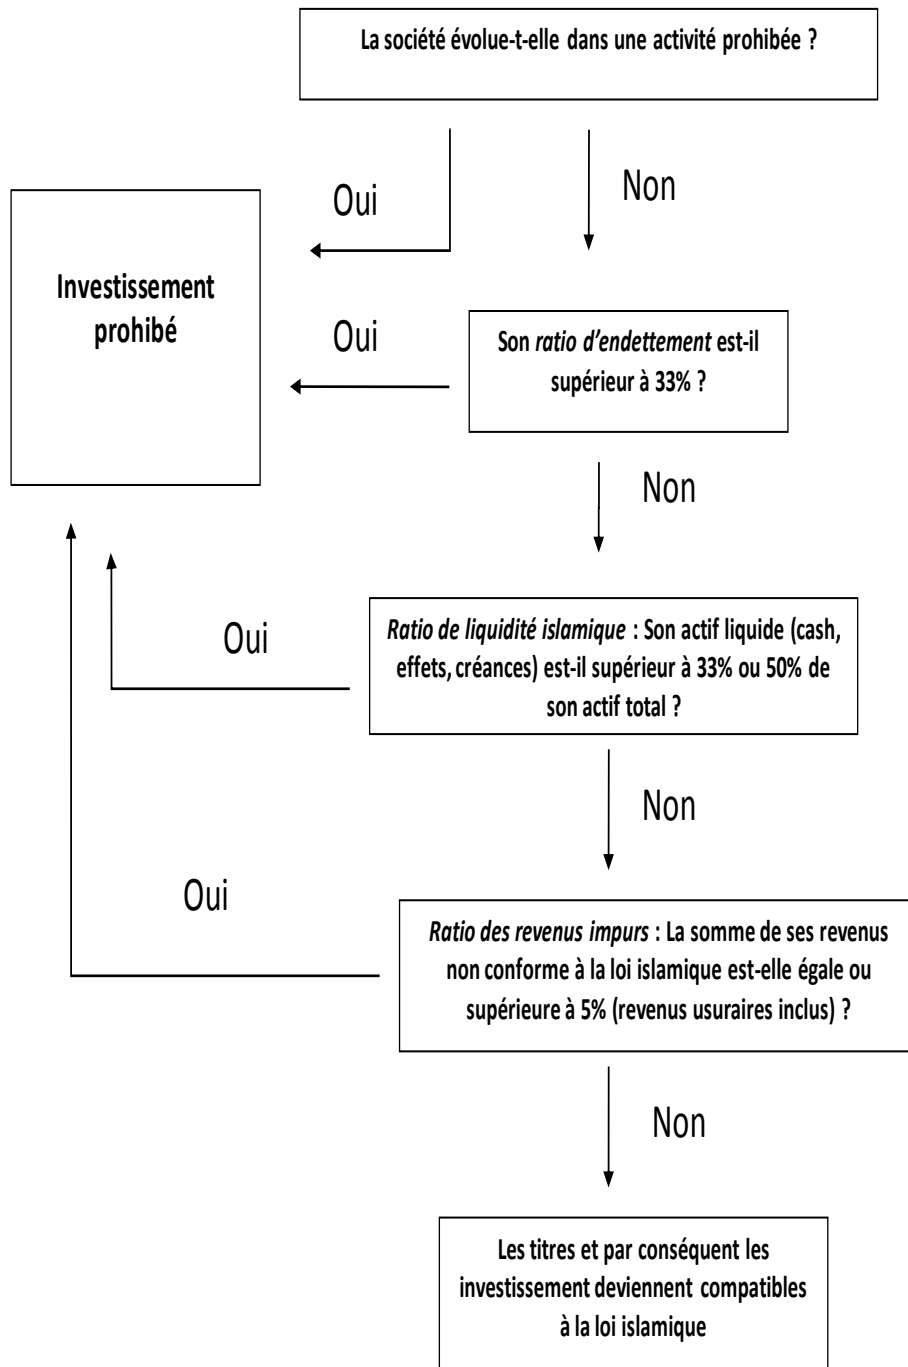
La société évolue-t-elle dans une activité prohibée ?

Oui

Non

Investissement prohibé

Oui

Son *ratio d'endettement* est-il supérieur à 33% ?

Non

Oui

*Ratio de liquidité islamique* : Son actif liquide (cash, effets, créances) est-il supérieur à 33% ou 50% de son actif total ?

Non

Oui

*Ratio des revenus impurs* : La somme de ses revenus non conforme à la loi islamique est-elle égale ou supérieure à 5% (revenus usuraires inclus) ?

Non

Les titres et par conséquent les investissement deviennent compatibles à la loi islamique